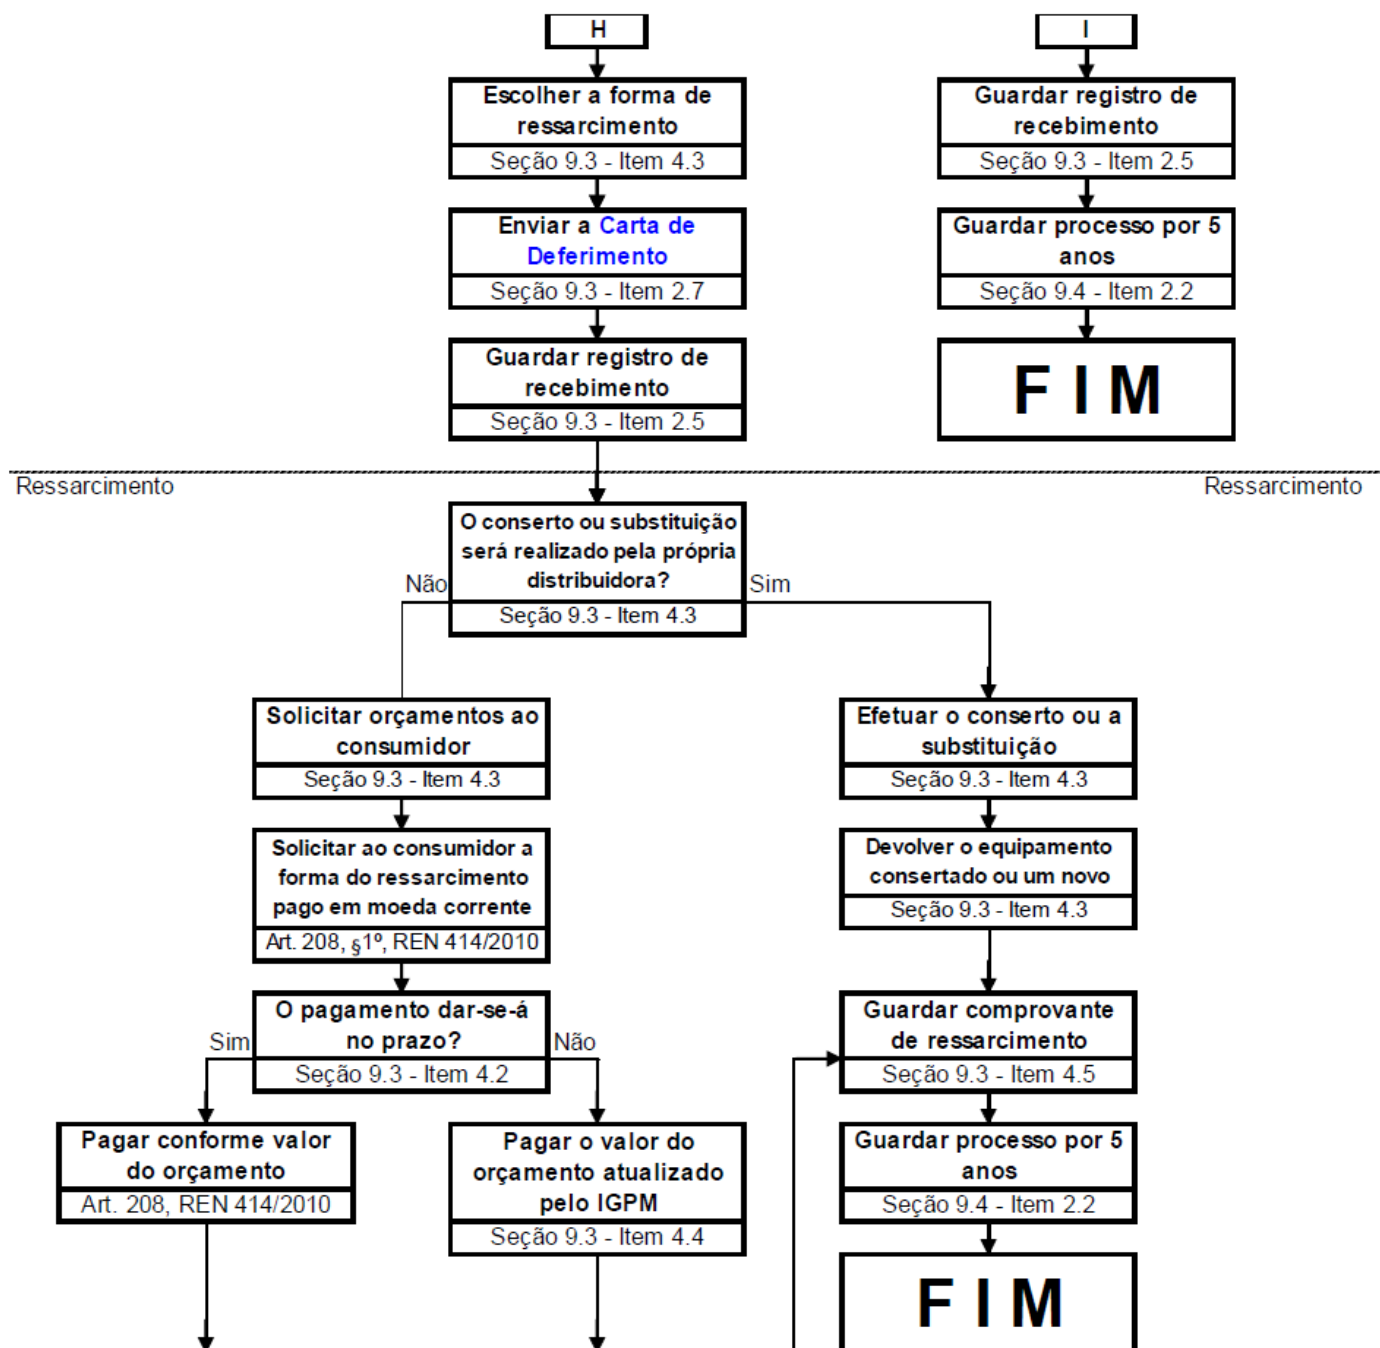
H

Escolher a forma de ressarcimento
Seção 9.3 - Item 4.3

Enviar a Carta de Deferimento
Seção 9.3 - Item 2.7

Guardar registro de recebimento
Seção 9.3 - Item 2.5

I

Guardar registro de recebimento
Seção 9.3 - Item 2.5

Guardar processo por 5 anos
Seção 9.4 - Item 2.2

F I M

Ressarcimento

Ressarcimento

O conserto ou substituição será realizado pela própria distribuidora?
Seção 9.3 - Item 4.3

Não

Sim

Solicitar orçamentos ao consumidor
Seção 9.3 - Item 4.3

Solicitar ao consumidor a forma do ressarcimento pago em moeda corrente
Art. 208, §1º, REN 414/2010

O pagamento dar-se-á no prazo?
Seção 9.3 - Item 4.2

Sim

Não

Pagar conforme valor do orçamento
Art. 208, REN 414/2010

Pagar o valor do orçamento atualizado pelo IGPM
Seção 9.3 - Item 4.4

Efetuar o conserto ou a substituição
Seção 9.3 - Item 4.3

Devolver o equipamento consertado ou um novo
Seção 9.3 - Item 4.3

Guardar comprovante de ressarcimento
Seção 9.3 - Item 4.5

Guardar processo por 5 anos
Seção 9.4 - Item 2.2

F I M